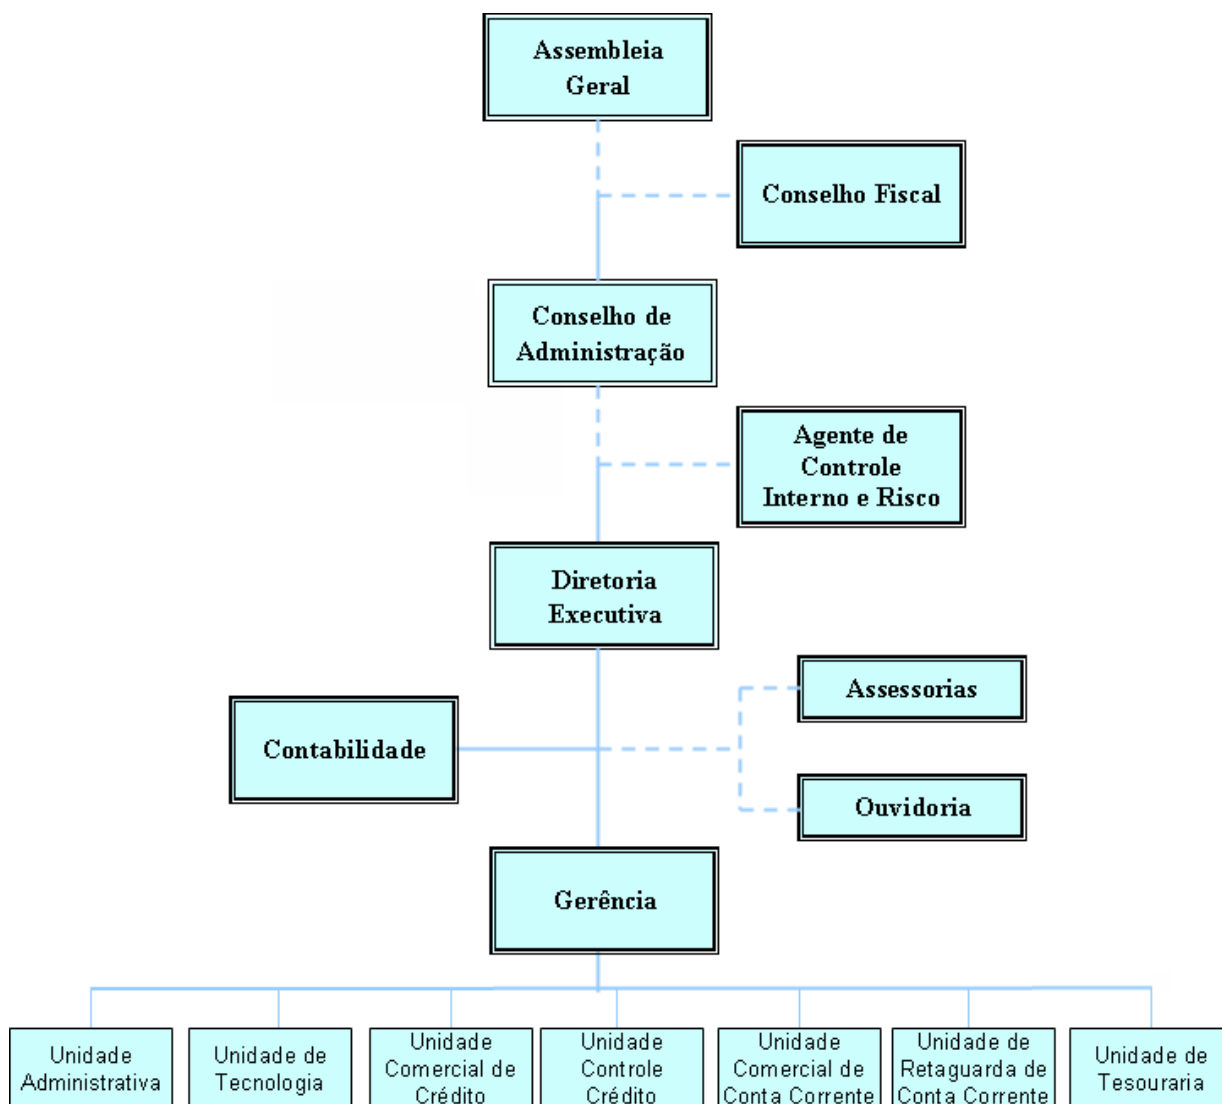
Assembleia Geral

Conselho Fiscal

Conselho de Administração

Agente de Controle Interno e Risco

Diretoria Executiva

Assessorias

Contabilidade

Ouvidoria

Gerência

Unidade Administrativa

Unidade de Tecnologia

Unidade Comercial de Crédito

Unidade Controle Crédito

Unidade Comercial de Conta Corrente

Unidade de Retaguarda de Conta Corrente

Unidade de Tesouraria